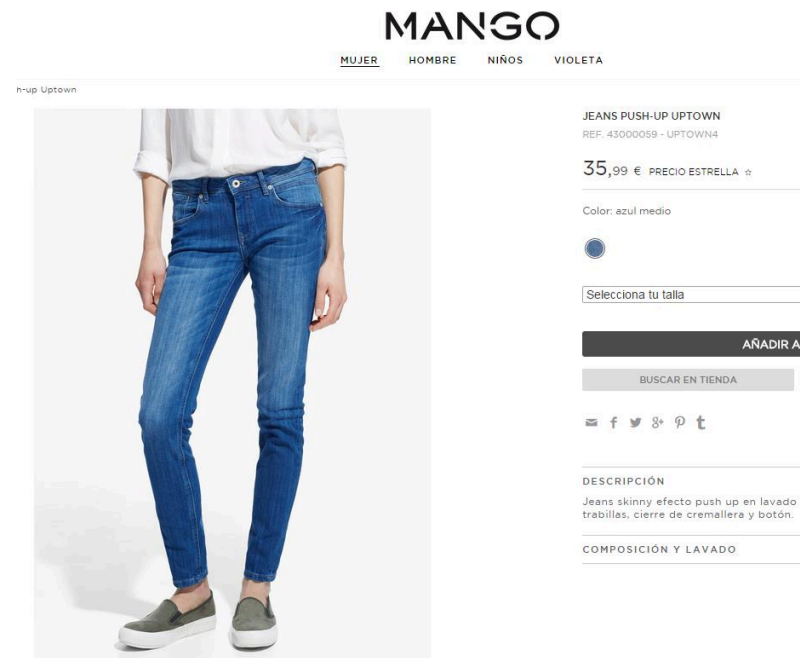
MANGO

MUJER HOMBRE NIÑOS VIOLETA

h-up Uptown

JEANS PUSH-UP UPTOWN
REF. 43000059 - UPTOWN4

35,99 € PRECIO ESTRELLA ☆

Color: azul medio

Selecciona tu talla

AÑADIR A

BUSCAR EN TIENDA

DESCRIPCIÓN
Jeans skinny efecto push up en lavado trabillas, cierre de cremallera y botón.

COMPOSICIÓN Y LAVADO